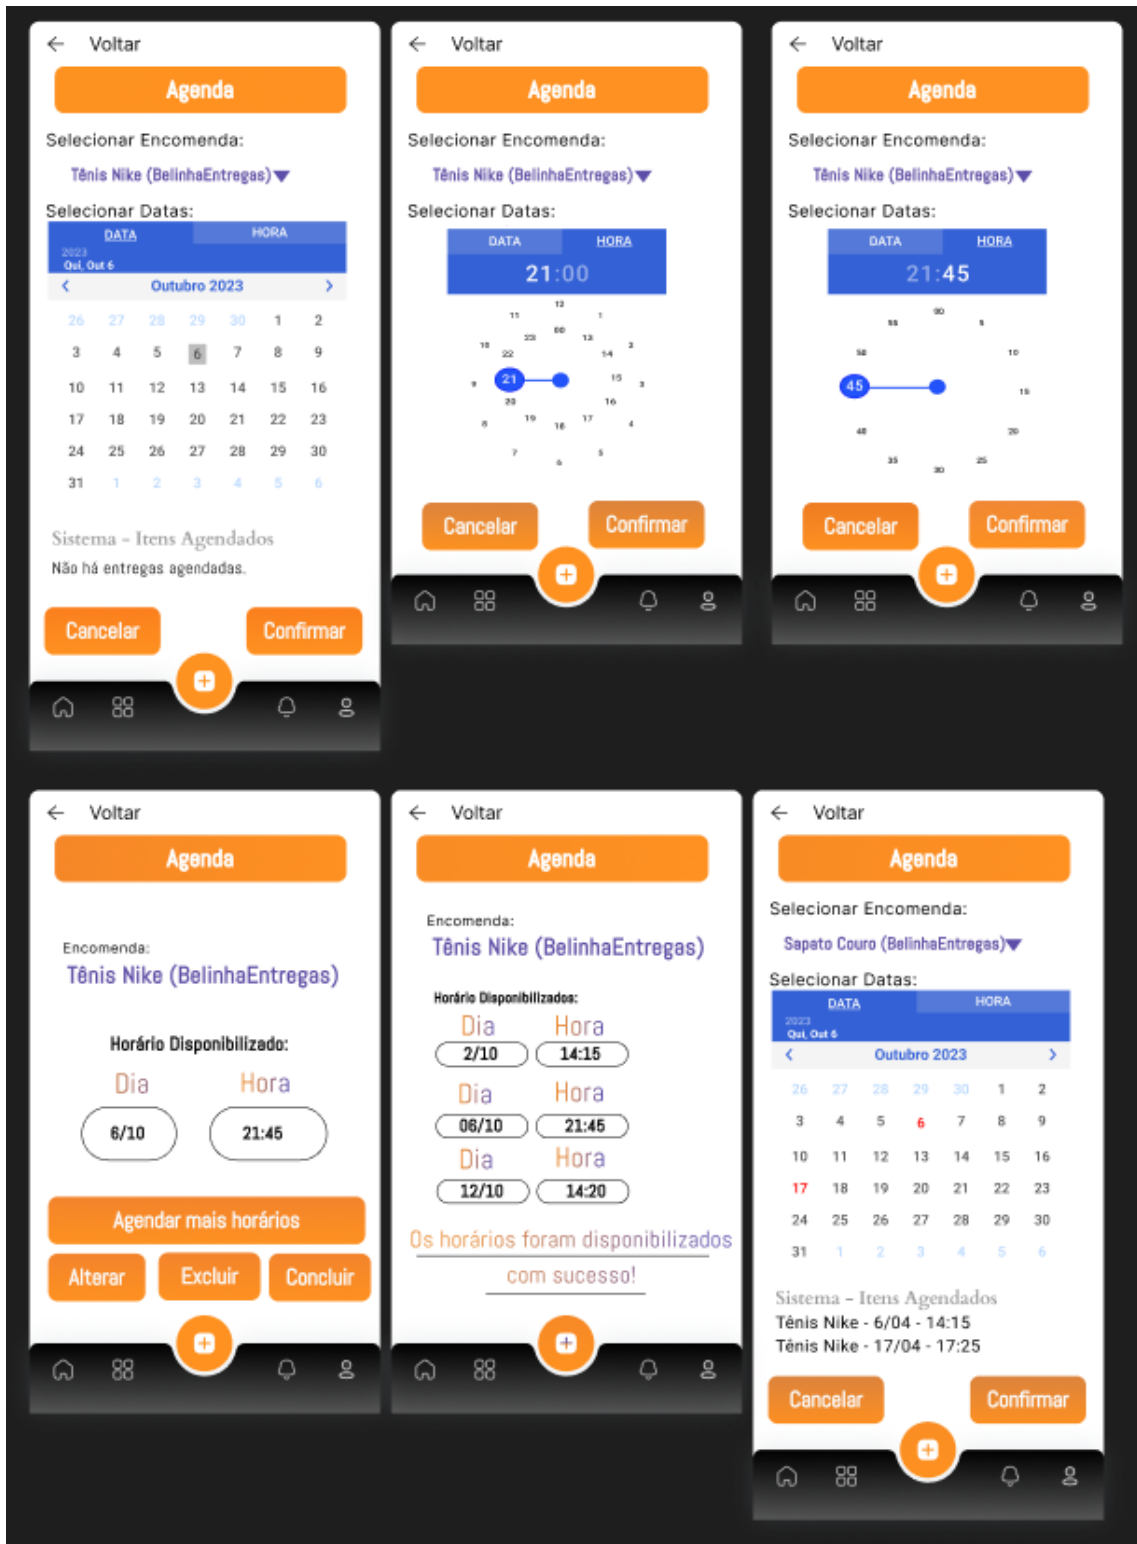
Voltar

Agenda

Selecionar Encomenda:

Tênis Nike (BelinhaEntregas)

Selecionar Datas:

| DATA | HORA |
|---|---|

2023
Qui, Out 6

Outubro 2023

| 26 | 27 | 28 | 29 | 30 | 1 | 2 |
|---|---|---|---|---|---|---|
| 3 | 4 | 5 | 6 | 7 | 8 | 9 |
| 10 | 11 | 12 | 13 | 14 | 15 | 16 |
| 17 | 18 | 19 | 20 | 21 | 22 | 23 |
| 24 | 25 | 26 | 27 | 28 | 29 | 30 |
| 31 | 1 | 2 | 3 | 4 | 5 | 6 |

Sistema - Itens Agendados

Não há entregas agendadas.

Cancelar Confirmar

Voltar

Agenda

Selecionar Encomenda:

Tênis Nike (BelinhaEntregas)

Selecionar Datas:

DATA HORA

21:00

12 1 2 3 4 5 6 7 8 9 10 11 00 13 14 15 16 17 18 19 20 21 22 23

Cancelar Confirmar

Voltar

Agenda

Selecionar Encomenda:

Tênis Nike (BelinhaEntregas)

Selecionar Datas:

DATA HORA

21:45

00 05 10 15 20 25 30 35 40 45 50 55

Cancelar Confirmar

Voltar

Agenda

Encomenda:

Tênis Nike (BelinhaEntregas)

Horário Disponibilizado:

Dia Hora

6/10 21:45

Agendar mais horários

Alterar Excluir Concluir

Voltar

Agenda

Encomenda:

Tênis Nike (BelinhaEntregas)

Horário Disponibilizados:

Dia Hora
2/10 14:15
Dia Hora
06/10 21:45
Dia Hora
12/10 14:20

Os horários foram disponibilizados com sucesso!

Voltar

Agenda

Selecionar Encomenda:

Sapato Couro (BelinhaEntregas)

Selecionar Datas:

| DATA | HORA |
|---|---|

2023
Qui, Out 6

Outubro 2023

| 26 | 27 | 28 | 29 | 30 | 1 | 2 |
|---|---|---|---|---|---|---|
| 3 | 4 | 5 | 6 | 7 | 8 | 9 |
| 10 | 11 | 12 | 13 | 14 | 15 | 16 |
| 17 | 18 | 19 | 20 | 21 | 22 | 23 |
| 24 | 25 | 26 | 27 | 28 | 29 | 30 |
| 31 | 1 | 2 | 3 | 4 | 5 | 6 |

Sistema - Itens Agendados

Tênis Nike - 6/04 - 14:15
Tênis Nike - 17/04 - 17:25

Cancelar Confirmar